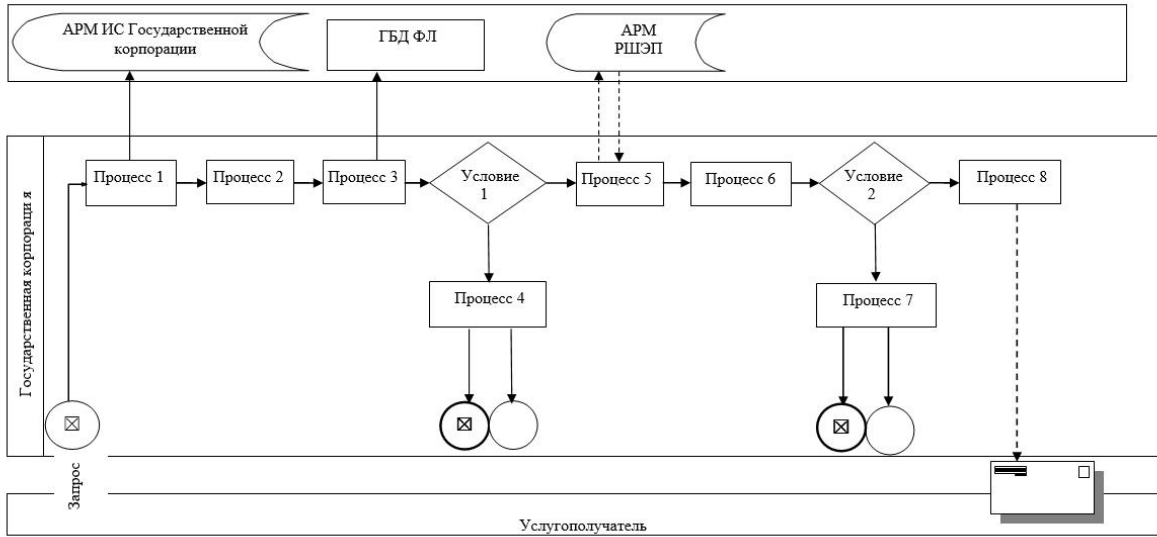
АРМ ИС Государственной корпорации

ГБД ФЛ

АРМ РШЭП

Государственная корпораци я

Процесс 1

Процесс 2

Процесс 3

Условие 1

Процесс 5

Процесс 6

Условие 2

Процесс 8

Процесс 4

Процесс 7

Запрос

Услугополучатель